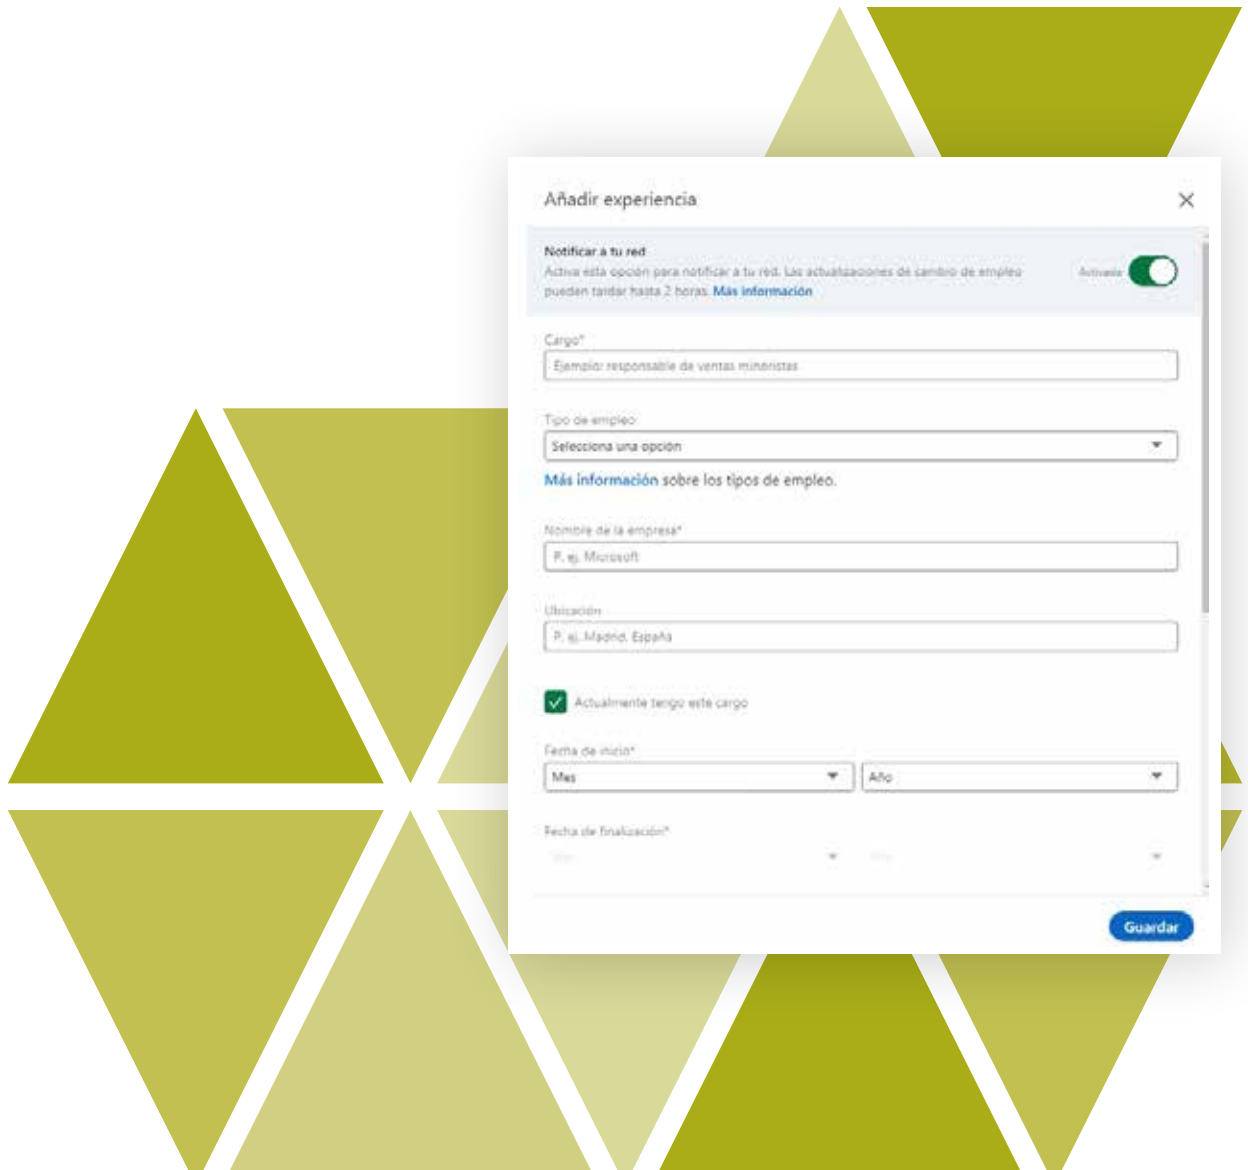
Añadir experiencia

×

Notificar a tu red

Activa esta opción para notificar a tu red. Las actualizaciones de cambio de empleo pueden tardar hasta 2 horas. Más información

Activado

Cargo*

Ejemplo: responsable de ventas minoristas

Tipo de empleo

Selecciona una opción

Más información sobre los tipos de empleo.

Nombre de la empresa*

P. ej. Microsoft

Ubicación

P. ej. Madrid, España

Actualmente tengo este cargo

Fecha de inicio*

Mes

Año

Fecha de finalización*

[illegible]

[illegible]

Guardar